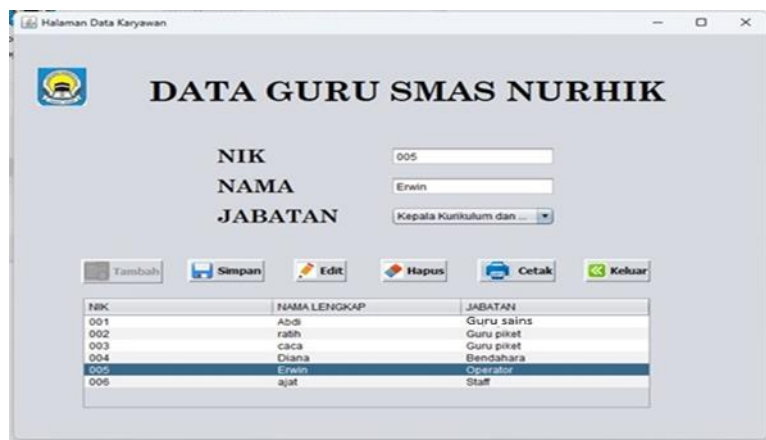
Halaman Data Karyawan

DATA GURU SMAS NURHIK

NIK 005

NAMA Erwin

JABATAN Kepala Kurikulum dan ...

Tambah Simpan Edit Hapus Cetak Keluar

| NIK | NAMA LENGKAP | JABATAN |
|---|---|---|
| 001 | Abdi | Guru sains |
| 002 | ratih | Guru piket |
| 003 | caca | Guru piket |
| 004 | Diana | Bendahara |
| 005 | Erwin | Operator |
| 006 | ajat | Staff |